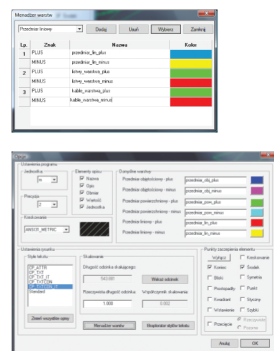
Menadżer warstw

Przedmiar liniowy | Dodaj | Usuń | Wybierz | Zamknij

| Lp. | Znak | Nazwa | Kolor |
|---|---|---|---|
| 1 | PLUS | przedmiar_lin_plus | |
| | MINUS | przedmiar_lin_minus | |
| 2 | PLUS | krawęż_warstwa_plus | |
| | MINUS | krawęż_warstwa_minus | |
| 3 | PLUS | kable_warstwa_plus | |
| | MINUS | kable_warstwa_minus | |

Ustawienia programu

Jednostka: m

Precyzja: 2

Elementy opisu: Nazwa, Opis, Obmiar, Wartość, Jednostka

Domyślne warstwy
Przedmiar objętościowy - plus: przedmiar_obj_plus
Przedmiar objętościowy - minus: przedmiar_obj_minus
Przedmiar powierzchniowy - plus: przedmiar_pow_plus
Przedmiar powierzchniowy - minus: przedmiar_pow_minus
Przedmiar liniowy - plus: przedmiar_lin_plus
Przedmiar liniowy - minus: przedmiar_lin_minus

Kreskowanie
ANSI31_METRIC

Ustawienia wydruku
Style tekstu: CP_ARIAL, CP_TNR, CP_TNR_IT, CP_TYTUŁ, CP_WYDRUK, Standard

Zmień wszystkie opisy

Skalowanie
Długość odcinka skalującego: 100.000
Wskaż odcinek
Rzeczywista długość odcinka: 1.000
Współczynnik skalowania: 0.010

Menadżer warstw | Współczynnik stylów tekstu

Punkty zaczepienia elementu
Wyłącz | Kreska, Środek, Koniec, Symetria, Przecięcie, Punkt, Kwadrant, Styczny, Wstawienie, Bliższy, Prostopadły, Przecięcie, Pozorne przecięcie

Anuluj | OK